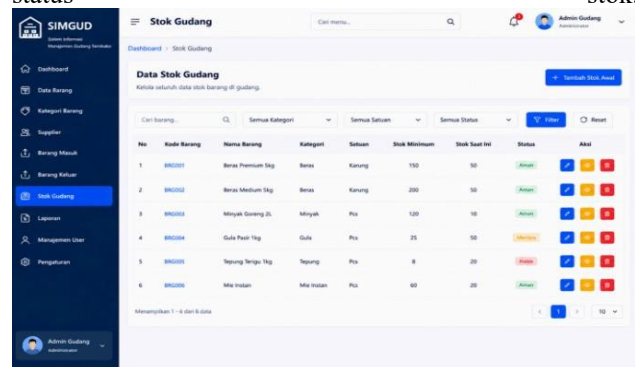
status stok

SIMGUD
Sistem Informasi Manajemen Gudang Sembako

Dashboard
Data Barang
Kategori Barang
Supplier
Barang Masuk
Barang Keluar
Stok Gudang
Laporan
Manajemen User
Pengaturan

Admin Gudang
Administrator

Stok Gudang
Cari menu...
Admin Gudang
Administrator

Dashboard > Stok Gudang

Data Stok Gudang
Kelola seluruh data stok barang di gudang.

+ Tambah Stok Awal

Cari barang... | Semua Kategori | Semua Satuan | Semua Status | Filter | Reset

| No | Kode Barang | Nama Barang | Kategori | Satuan | Stok Minimum | Stok Saat Ini | Status | Aksi |
|---|---|---|---|---|---|---|---|---|
| 1 | BRG001 | Beras Premium 5kg | Beras | Karung | 150 | 50 | Aman | |
| 2 | BRG002 | Beras Medium 5kg | Beras | Karung | 200 | 50 | Aman | |
| 3 | BRG003 | Minyak Goreng 2L | Minyak | Pcs | 120 | 10 | Aman | |
| 4 | BRG004 | Gula Pasir 1kg | Gula | Pcs | 25 | 50 | Menipis | |
| 5 | BRG005 | Tepung Terigu 1kg | Tepung | Pcs | 8 | 20 | Habis | |
| 6 | BRG006 | Mie Instan | Mie Instan | Pcs | 60 | 20 | Aman | |

Menampilkan 1 - 6 dari 6 data

1
10